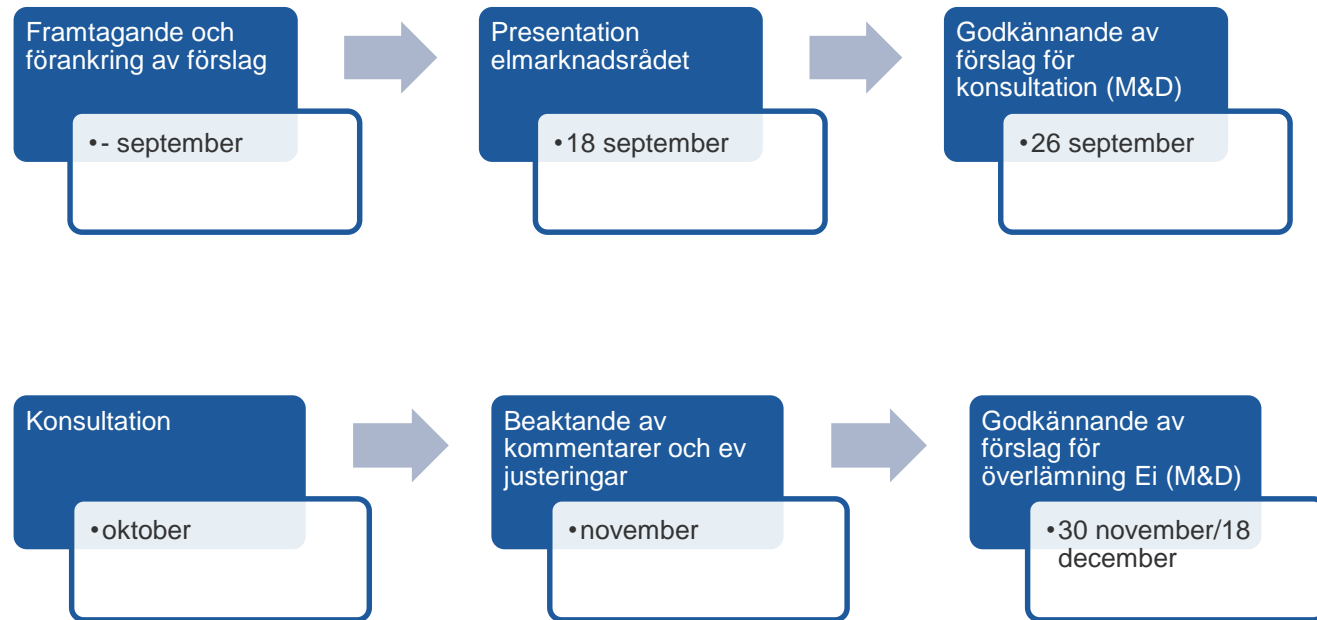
Framtagande och förankring av förslag

•- september

Presentation elmarknadsrådet

•18 september

Godkännande av förslag för konsultation (M&D)

•26 september

Konsultation

•oktober

Beaktande av kommentarer och ev justeringar

•november

Godkännande av förslag för överlämning Ei (M&D)

•30 november/18 december